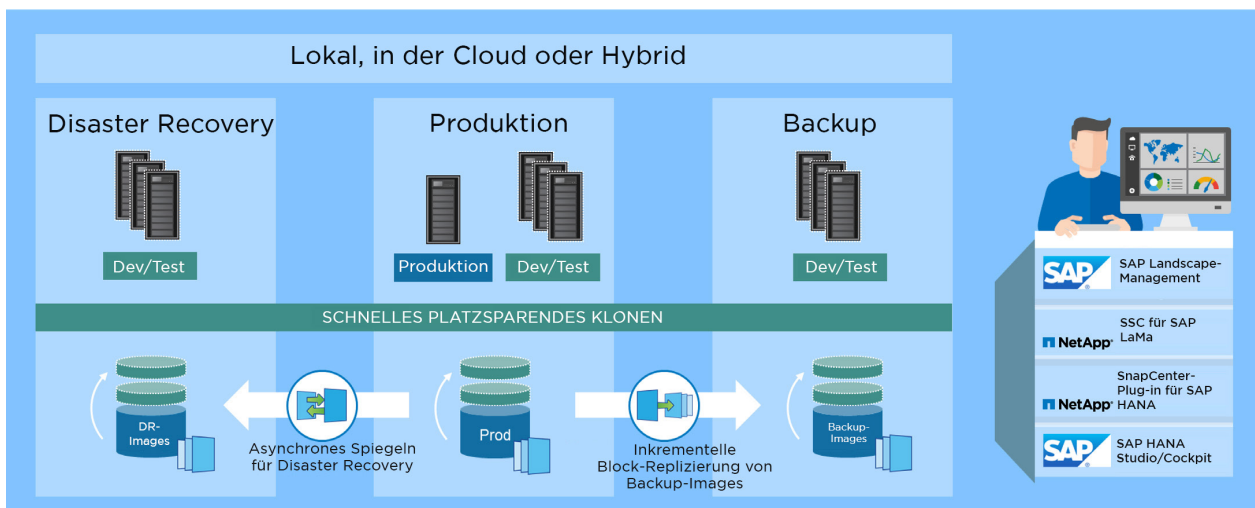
Lokal, in der Cloud oder Hybrid

Disaster Recovery

Dev/Test

Produktion

Produktion

Dev/Test

Backup

Dev/Test

SCHNELLES PLATZSPARENDES KLONEN

DR-Images

Asynchrones Spiegeln für Disaster Recovery

Prod

Inkrementelle Block-Replizierung von Backup-Images

Backup-Images

SAP

SAP Landscape-Management

NetApp

SSC für SAP LaMa

NetApp

SnapCenter-Plug-in für SAP HANA

SAP

SAP HANA Studio/Cockpit